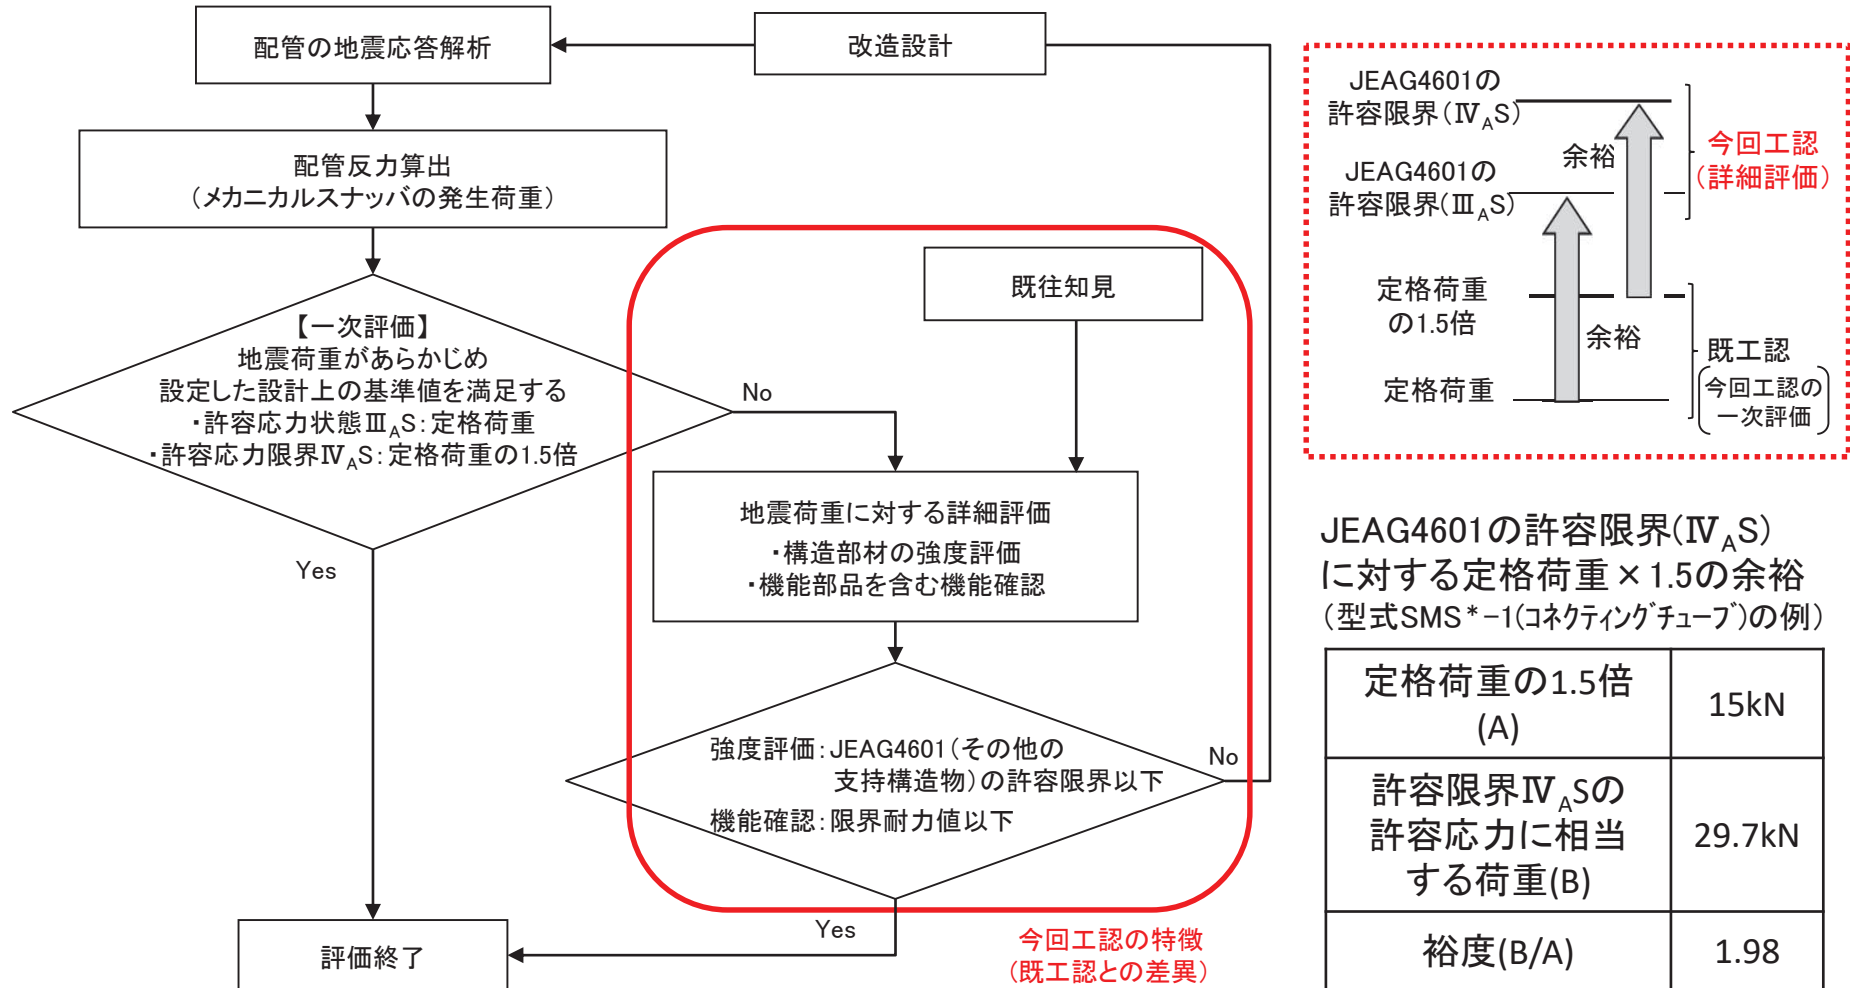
配管の地震応答解析

改造設計

配管反力算出
（メカニカルスナッバの発生荷重）

【一次評価】
地震荷重があらかじめ
設定した設計上の基準値を満足する
・許容応力状態Ⅲ$_A$S：定格荷重
・許容応力限界Ⅳ$_A$S：定格荷重の1.5倍

No

Yes

既往知見

地震荷重に対する詳細評価
・構造部材の強度評価
・機能部品を含む機能確認

強度評価：JEAG4601（その他の
支持構造物）の許容限界以下
機能確認：限界耐力値以下

No

Yes

評価終了

今回工認の特徴
（既工認との差異）

JEAG4601の
許容限界（Ⅳ$_A$S）

余裕

今回工認
（詳細評価）

JEAG4601の
許容限界（Ⅲ$_A$S）

定格荷重
の1.5倍

余裕

既工認
今回工認の
一次評価

定格荷重

JEAG4601の許容限界（Ⅳ$_A$S）
に対する定格荷重×1.5の余裕
（型式SMS＊－1(ｺﾈｸﾃｨﾝｸﾞﾁｭｰﾌﾞ)の例）

| 定格荷重の1.5倍 (A) | 15kN |
|---|---|
| 許容限界Ⅳ$_A$Sの許容応力に相当する荷重(B) | 29.7kN |
| 裕度(B/A) | 1.98 |